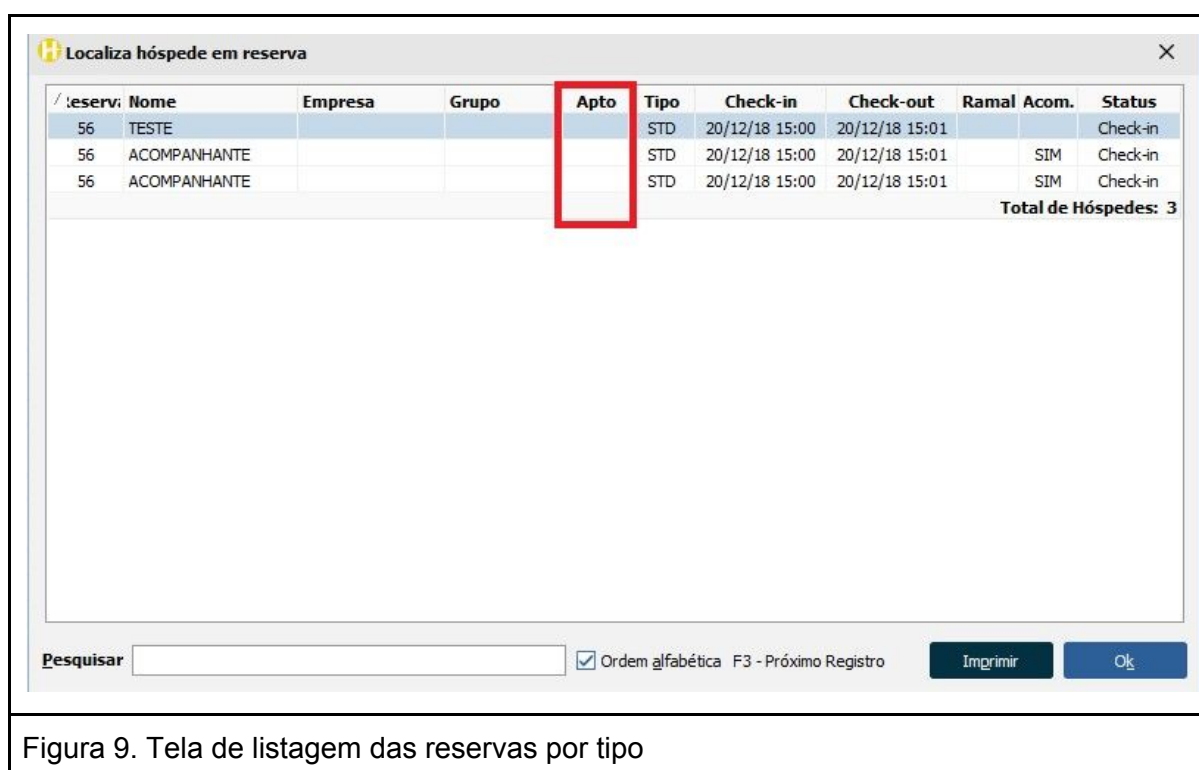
Localiza hóspede em reserva

×

| Reserva | Nome | Empresa | Grupo | Apto | Tipo | Check-in | Check-out | Ramal | Acom. | Status |
|---|---|---|---|---|---|---|---|---|---|---|
| 56 | TESTE | | | | STD | 20/12/18 15:00 | 20/12/18 15:01 | | | Check-in |
| 56 | ACOMPANHANTE | | | | STD | 20/12/18 15:00 | 20/12/18 15:01 | | SIM | Check-in |
| 56 | ACOMPANHANTE | | | | STD | 20/12/18 15:00 | 20/12/18 15:01 | | SIM | Check-in |

Total de Hóspedes: 3

Pesquisar

Ordem alfabética F3 - Próximo Registro

Imprimir

Ok

Figura 9. Tela de listagem das reservas por tipo